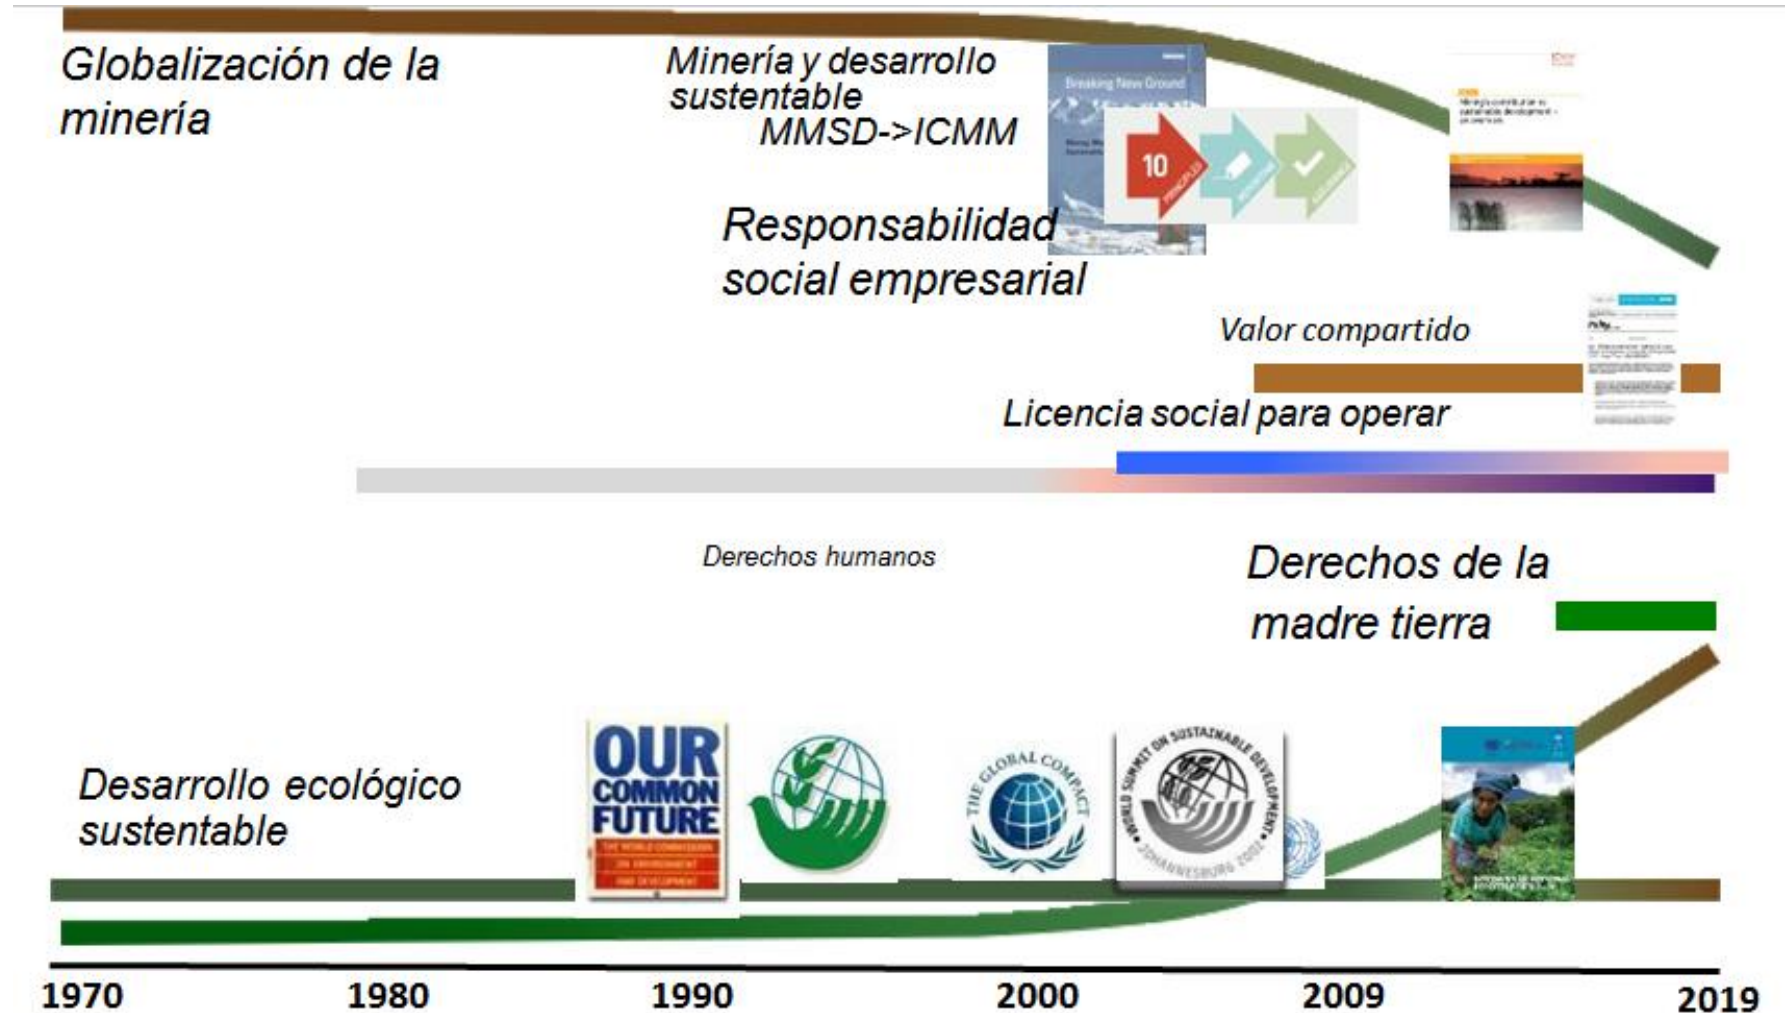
Globalización de la minería

Minería y desarrollo sustentable
MMSD->ICMM

Breaking New Ground

10

Responsabilidad social empresarial

Valor compartido

Licencia social para operar

Derechos humanos

Derechos de la madre tierra

Desarrollo ecológico sustentable

OUR COMMON FUTURE
THE WORLD COMMISSION ON ENVIRONMENT AND DEVELOPMENT

THE GLOBAL COMPACT

WORLD SUMMIT ON SUSTAINABLE DEVELOPMENT JOHANNESBURG 2002

1970 1980 1990 2000 2009 2019